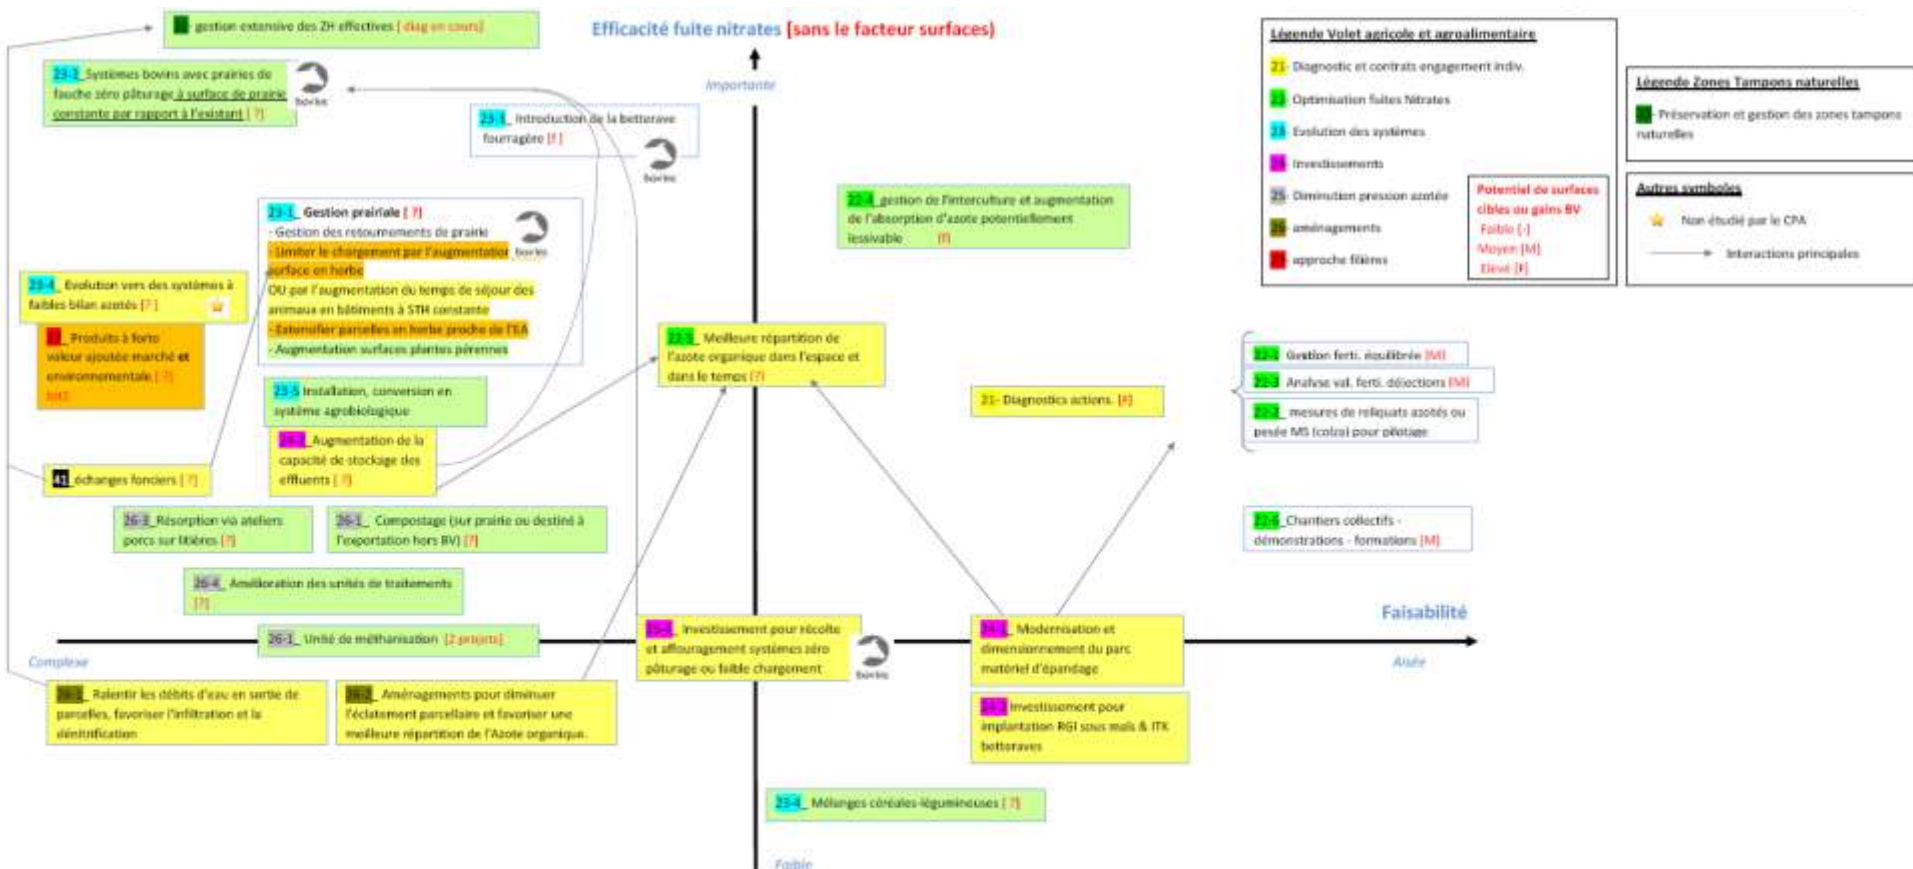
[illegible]- gestion extensive des ZH effectives [ diag en cours]

Efficacité fuite nitrates [sans le facteur surfaces]

Importante

23-3_ Systèmes bovins avec prairies de fauche zéro pâturage à surface de prairie constante par rapport à l'existant [ ?]

Bovins

23-1_ Introduction de la betterave fourragère [F ]

Bovins

Légende Volet agricole et agroalimentaire
21- Diagnostic et contrats engagement indiv.
22- Optimisation fuites Nitrates
23- Evolution des systèmes
24- Investissements
25- Diminution pression azotée
26- aménagements
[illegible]- approche filières

Potentiel de surfaces cibles ou gains BV
Faible [-]
Moyen [M]
Elevé [F]

Légende Zones Tampons naturelles
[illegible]- Préservation et gestion des zones tampons naturelles

Autres symboles
Non étudié par le CPA
Interactions principales

22-4_ gestion de l'interculture et augmentation de l'absorption d'azote potentiellement lessivable [F]

23-1_ Gestion prairiale [ ?]
- Gestion des retournements de prairie
- Limiter le chargement par l'augmentation surface en herbe
OU par l'augmentation du temps de séjour des animaux en bâtiments à STH constante
- Extensifier parcelles en herbe proche de l'EA
- Augmentation surfaces plantes pérennes

Bovins

23-4_ Evolution vers des systèmes à faibles bilan azotés [? ]

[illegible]_ Produits à forte valeur ajoutée marché et environnementale [ ?] [M?]

22-5_ Meilleure répartition de l'azote organique dans l'espace et dans le temps [?]

22-1_ Gestion ferti. équilibrée [M]
22-3_ Analyse val. ferti. déjections [M]
22-2_ mesures de reliquats azotés ou pesée MS (colza) pour pilotage

21- Diagnostics actions. [F]

23-5 Installation, conversion en système agrobiologique

24-2_ Augmentation de la capacité de stockage des effluents [ ?]

41_ échanges fonciers [ ?]

26-3_ Résorption via ateliers porcs sur litières [?]

26-1_ Compostage (sur prairie ou destiné à l'exportation hors BV) [?]

22-6_ Chantiers collectifs - démonstrations - formations [M]

26-4_ Amélioration des unités de traitements [?]

26-1_ Unité de méthanisation [2 projets]

24-4_ Investissement pour récolte et affouragement systèmes zéro pâturage ou faible chargement

Bovins

24-1_ Modernisation et dimensionnement du parc matériel d'épandage

Faisabilité

Complexe

Aisée

26-1_ Ralentir les débits d'eau en sortie de parcelles, favoriser l'infiltration et la dénitrification

26-2_ Aménagements pour diminuer l'éclatement parcellaire et favoriser une meilleure répartition de l'Azote organique.

24-3_ Investissement pour implantation RGI sous maïs & ITK betteraves

23-4_ Mélanges céréales-légumineuses [ ?]

Faible